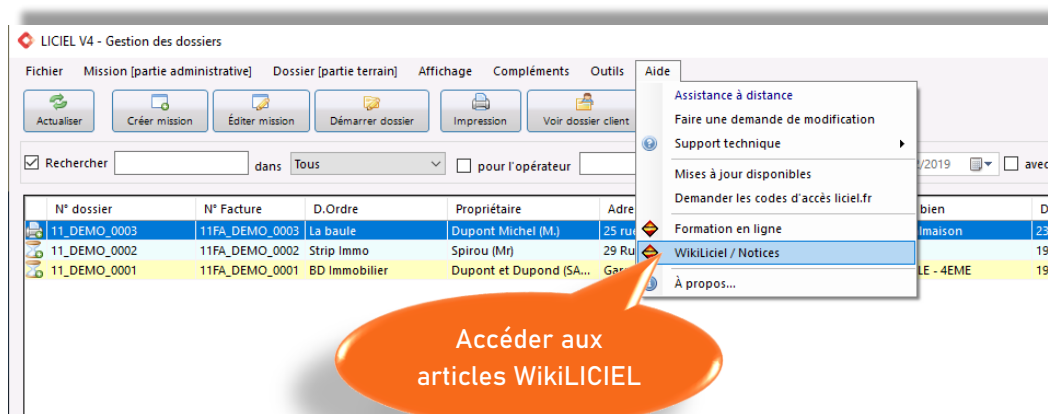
LICIEL V4 - Gestion des dossiers

Fichier Mission [partie administrative] Dossier [partie terrain] Affichage Compléments Outils Aide

Actualiser Créer mission Éditer mission Démarrer dossier Impression Voir dossier client

Rechercher dans Tous pour l'opérateur /2019 avec

Assistance à distance
Faire une demande de modification
Support technique
Mises à jour disponibles
Demander les codes d'accès liciel.fr
Formation en ligne
WikiLiciel / Notices
À propos...

| N° dossier | N° Facture | D.Ordre | Propriétaire | Adre | bien | D |
|---|---|---|---|---|---|---|
| 11_DEMO_0003 | 11FA_DEMO_0003 | La baule | Dupont Michel (M.) | 25 ru | maison | 23 |
| 11_DEMO_0002 | 11FA_DEMO_0002 | Strip Immo | Spirou (Mr) | 29 Ru | | 19 |
| 11_DEMO_0001 | 11FA_DEMO_0001 | BD Immobilier | Dupont et Dupond (SA... | Gar | LE - 4EME | 19 |

Accéder aux articles WikiLICIEL